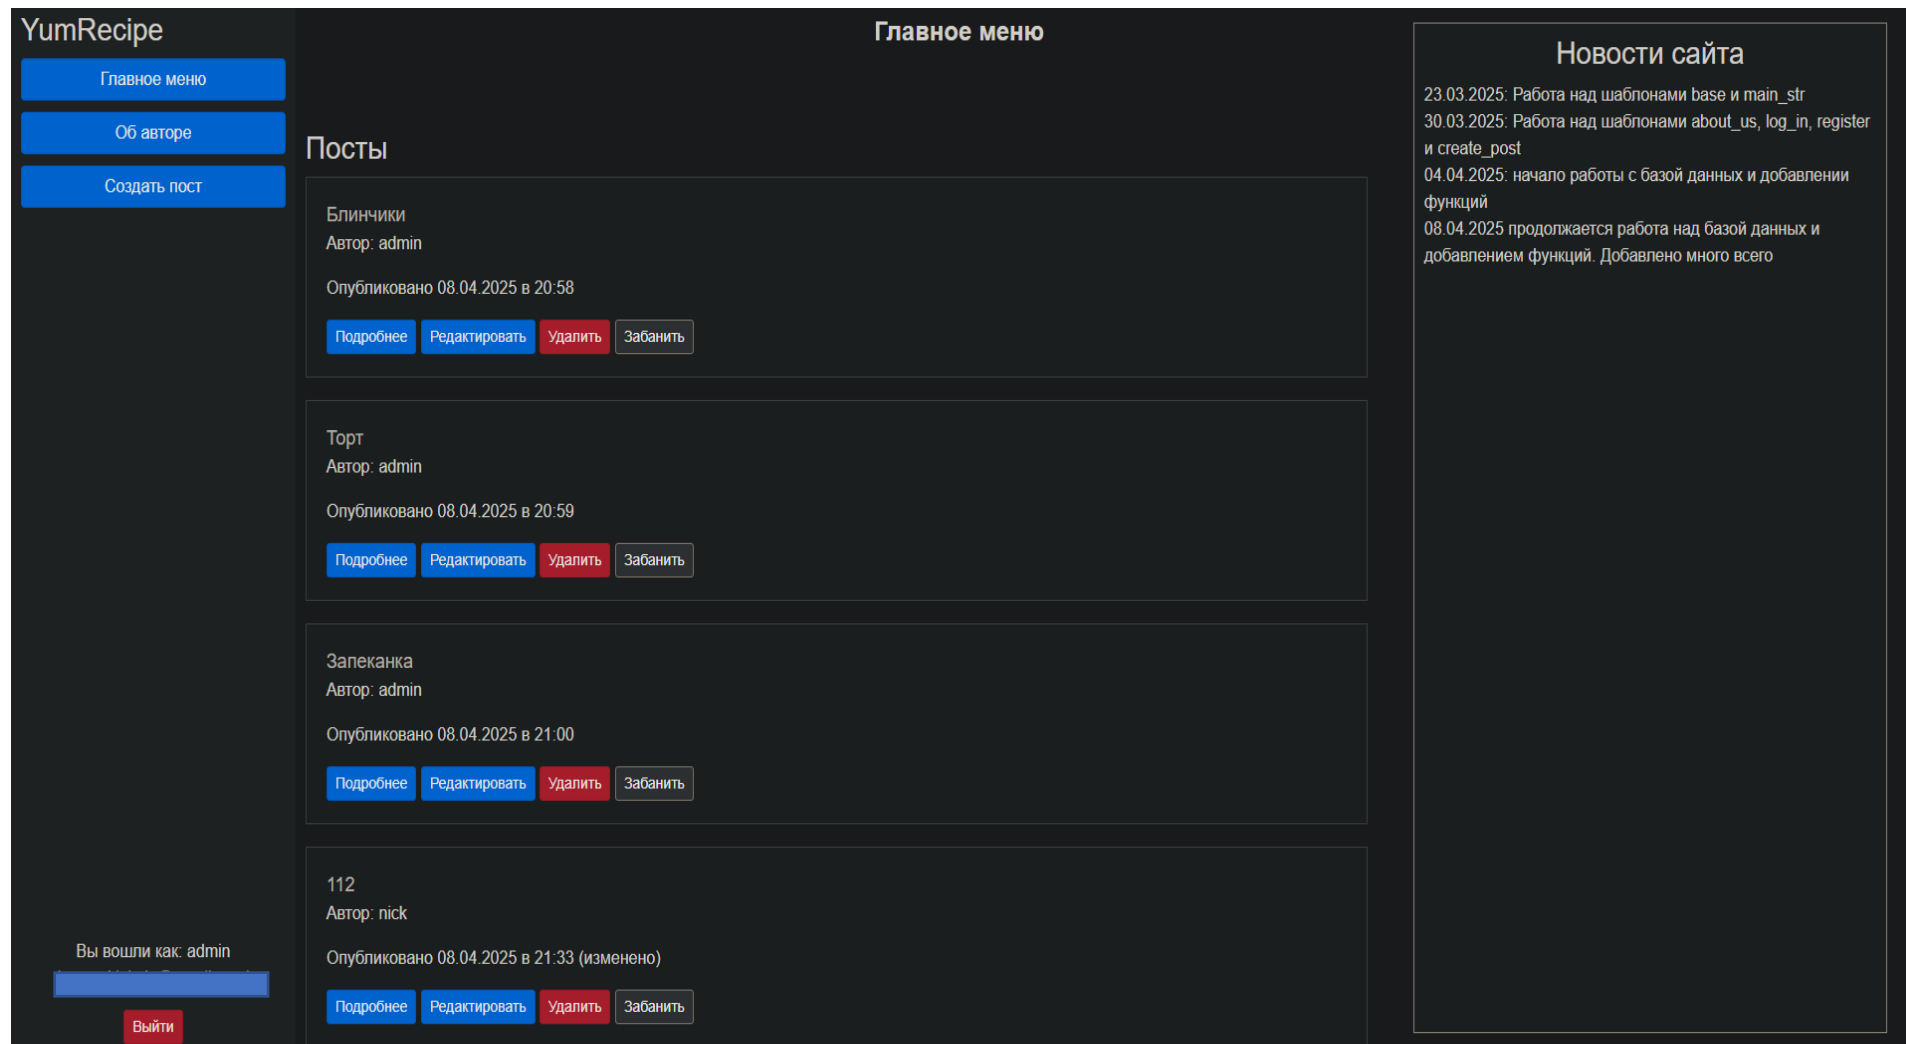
YumRecipe

Главное меню

Об авторе

Создать пост

Главное меню

Посты

Блинчики
Автор: admin

Опубликовано 08.04.2025 в 20:58

Подробнее Редактировать Удалить Забанить

Торт
Автор: admin

Опубликовано 08.04.2025 в 20:59

Подробнее Редактировать Удалить Забанить

Запеканка
Автор: admin

Опубликовано 08.04.2025 в 21:00

Подробнее Редактировать Удалить Забанить

112
Автор: nick

Опубликовано 08.04.2025 в 21:33 (изменено)

Подробнее Редактировать Удалить Забанить

Вы вошли как: admin

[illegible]

Выйти

Новости сайта

23.03.2025: Работа над шаблонами base и main_str
30.03.2025: Работа над шаблонами about_us, log_in, register и create_post
04.04.2025: начало работы с базой данных и добавлении функций
08.04.2025 продолжается работа над базой данных и добавлением функций. Добавлено много всего